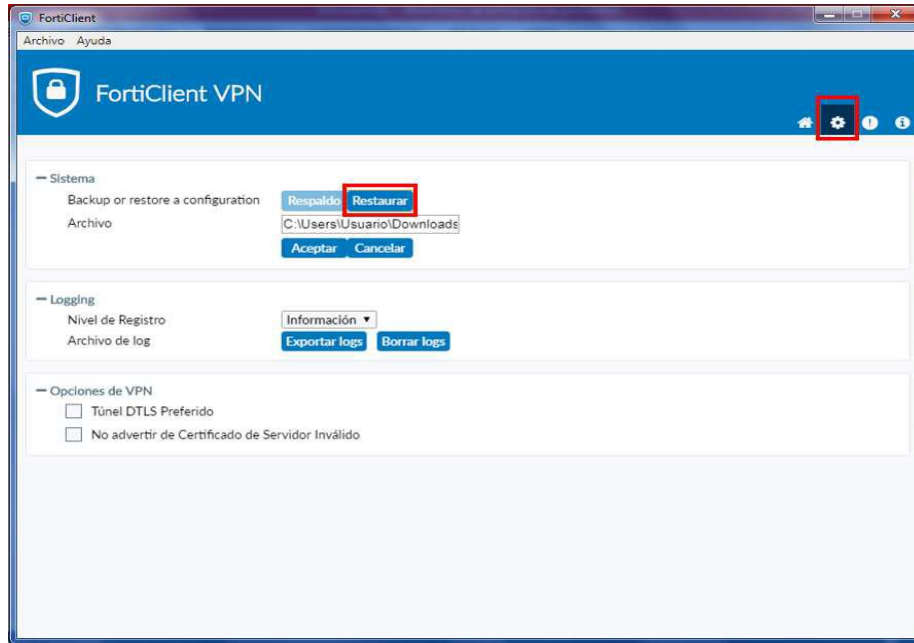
FortiClient

Archivo Ayuda

FortiClient VPN

— Sistema

Backup or restore a configuration Respaldo Restaurar

Archivo C:\Users\Usuario\Downloads

Aceptar Cancelar

— Logging

Nivel de Registro Información ▾

Archivo de log Exportar logs Borrar logs

— Opciones de VPN

Túnel DTLS Preferido

No advertir de Certificado de Servidor Inválido